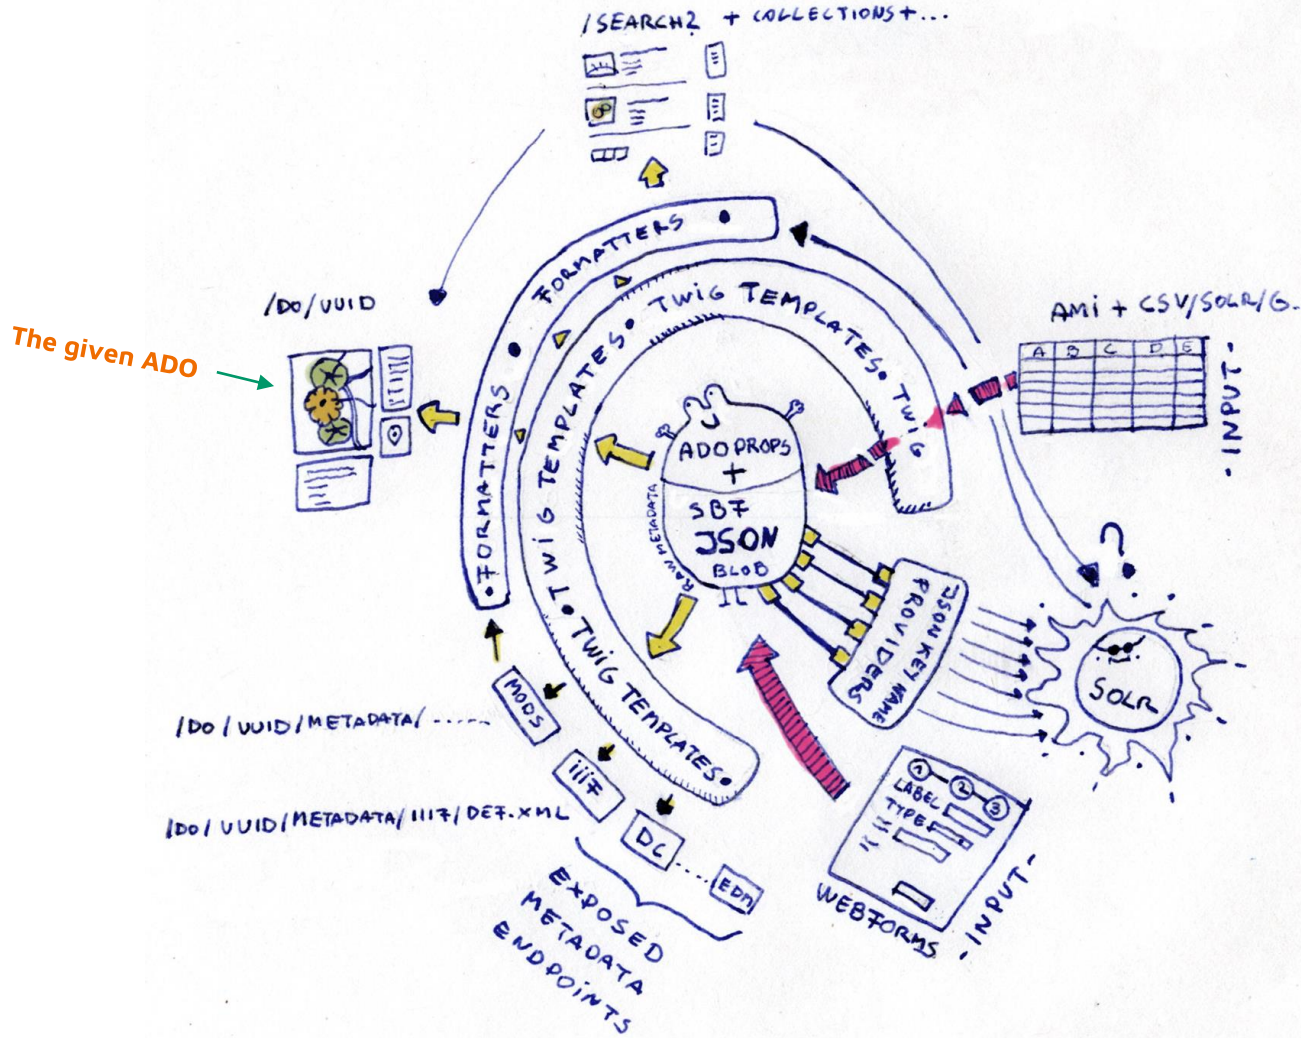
/SEARCH2 + COLLECTIONS+...

FORMATTERS

/DO/UUID

The given ADO

TWIG TEMPLATES • TWIG

AMI + CSV/SOLR/G..

A B C D E

- INPUT -

ADO PROPS + SBF JSON BLOB

RAW METADATA

FORMATTERS

TWIG TEMPLATES

JSON KEY NAME PROVIDERS

?

SOLR

MODS

/DO/UUID/METADATA/ ......

IIIF

/DO/UUID/METADATA/IIIF/DEF.XML

TWIG TEMPLATES •

DC

EDM

LABEL

TYPE

1 2 3

WEBFORMS

- INPUT -

EXPOSED METADATA ENDPOINTS